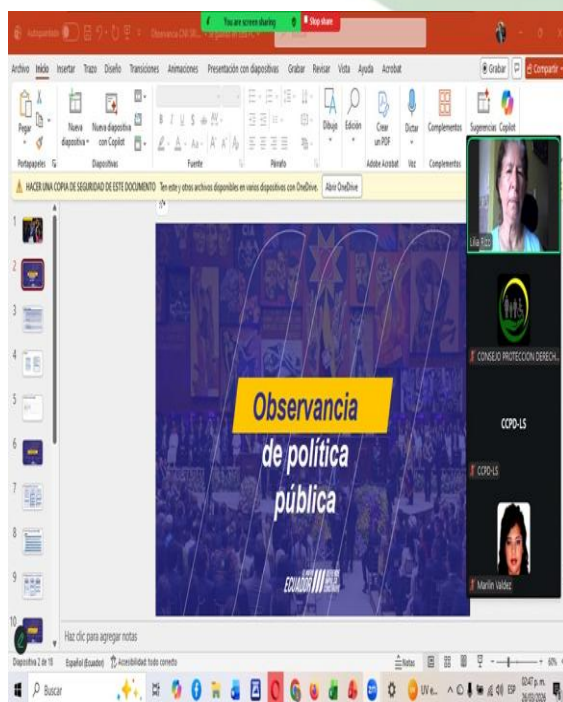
Autoguardado Observancia CNII 06... You are screen sharing Stop share

Archivo Inicio Insertar Trazo Diseño Transiciones Animaciones Presentación con diapositivas Grabar Revisar Vista Ayuda Acrobat Grabar Compartir

Pegar Nueva diapositiva Nueva diapositiva con Copilot Dibujo Edición Crear un PDF Dictar Complementos Sugerencias Copilot

Portapapeles Diapositivas Fuente Párrafo Adobe Acrobat Voz Complementos

HACER UNA COPIA DE SEGURIDAD DE ESTE DOCUMENTO Ten este y otros archivos disponibles en varios dispositivos con OneDrive. Abrir OneDrive

Lilia Rizzo

CONSEJO PROTECCION DERECH...

CCPD-LS

CCPD-LS

Marlin Valdez

Observancia de política pública

ECUADOR

Haz clic para agregar notas

Diapositiva 2 de 18 Español (Ecuador) Accesibilidad: todo correcto Notas 60%

Buscar UV e... ESP 02:47 p. m. 26/03/2024